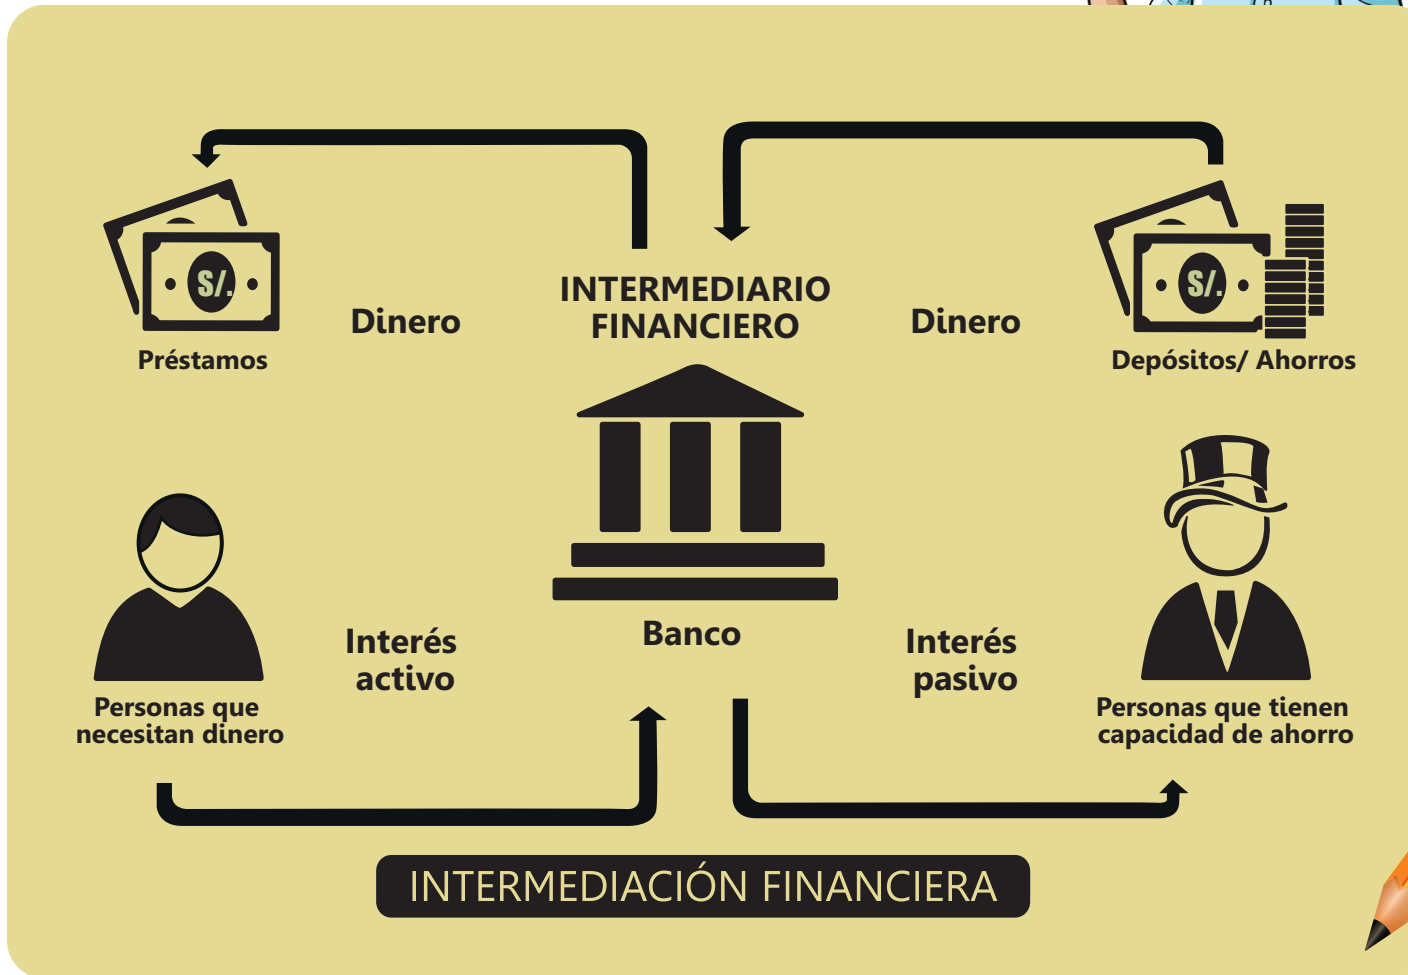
S/.

Préstamos

Dinero

INTERMEDIARIO FINANCIERO

Dinero

S/.

Depósitos/ Ahorros

Personas que necesitan dinero

Interés activo

Banco

Interés pasivo

Personas que tienen capacidad de ahorro

INTERMEDIACIÓN FINANCIERA